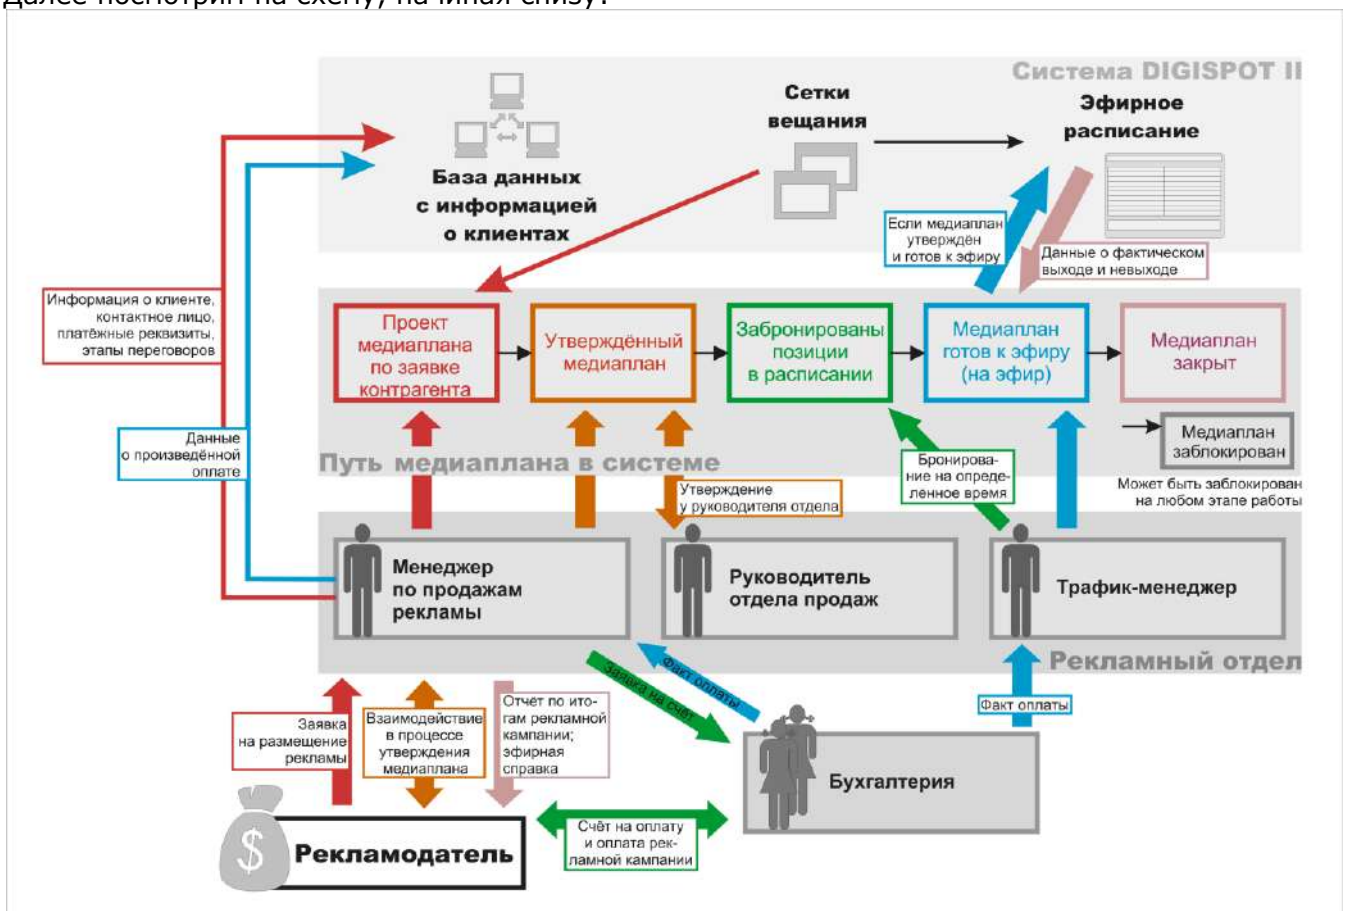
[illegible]

Система DIGISPOT II

База данных с информацией о клиентах

Сетки вещания

Эфирное расписание

Если медиаплан утверждён и готов к эфиру

Данные о фактическом выходе и невыходе

Информация о клиенте, контактное лицо, платёжные реквизиты, этапы переговоров

Проект медиаплана по заявке контрагента

Утверждённый медиаплан

Забронированы позиции в расписании

Медиаплан готов к эфиру (на эфир)

Медиаплан закрыт

Медиаплан заблокирован

Может быть заблокирован на любом этапе работы

Данные о произведённой оплате

Путь медиаплана в системе

Утверждение у руководителя отдела

Бронирование на определённое время

Менеджер по продажам рекламы

Руководитель отдела продаж

Трафик-менеджер

Рекламный отдел

Факт оплаты

Заявка на счёт

Факт оплаты

Заявка на размещение рекламы

Взаимодействие в процессе утверждения медиаплана

Отчет по итогам рекламной кампании; эфирная справка

Бухгалтерия

Счёт на оплату и оплата рекламной кампании

Рекламодатель